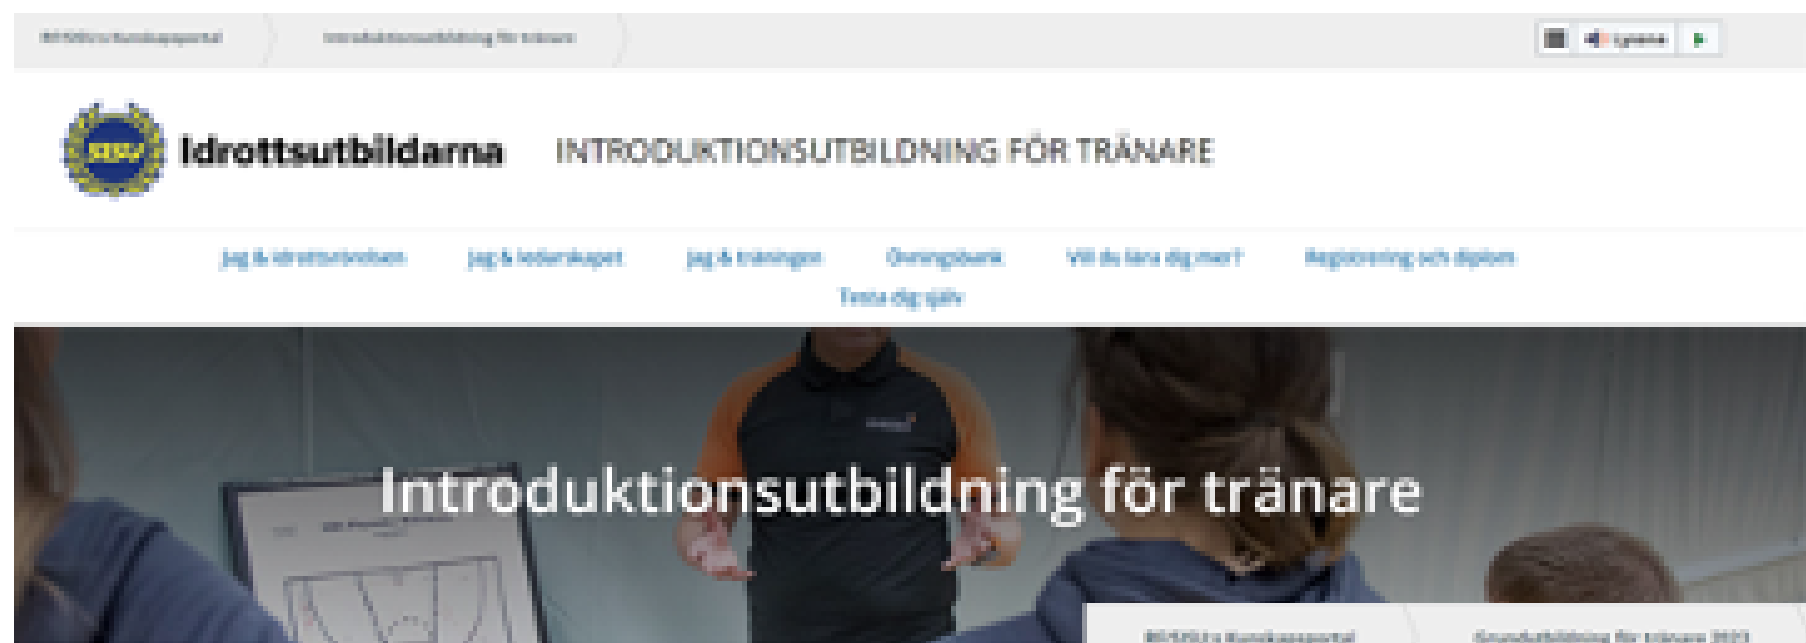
RF/SISU:s Kunskapsportal

Introduktionsutbildning för tränare

Lyssna

SISU

Idrottsutbildarna

INTRODUKTIONSUTBILDNING FÖR TRÄNARE

Jag & idrottsrörelsen

Jag & ledarskapet

Jag & träningen

Övningsbank

Vill du lära dig mer?

Registrering och diplom

Testa dig själv

Introduktionsutbildning för tränare

RF/SISU:s Kunskapsportal

Grundutbildning för tränare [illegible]